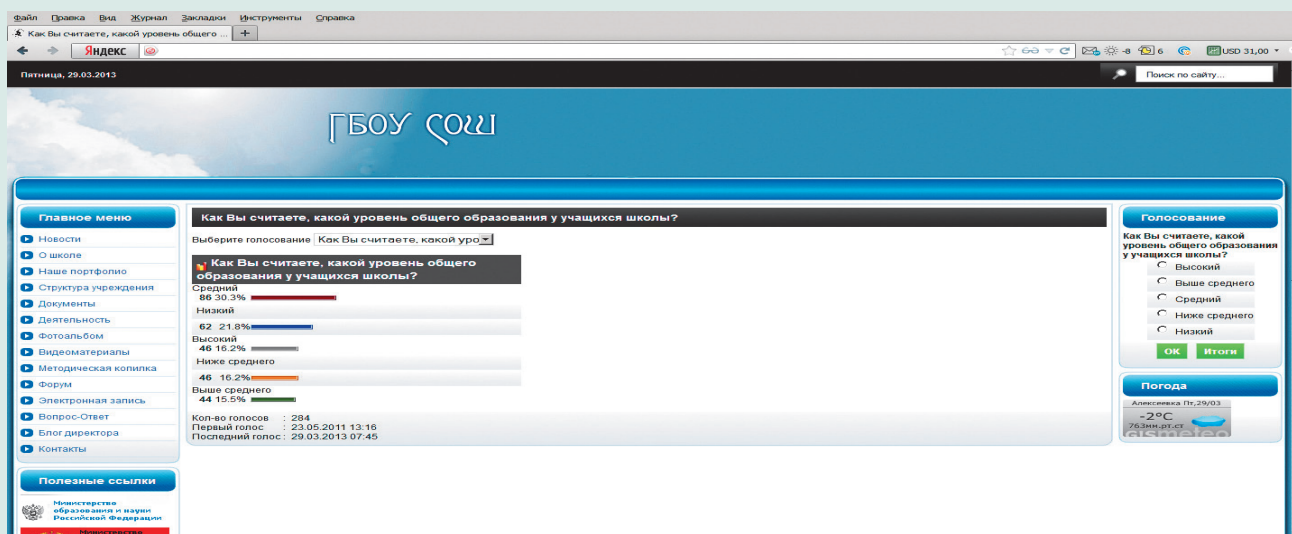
Файл Правка Вид Журнал Закладки Инструменты Справка

Как Вы считаете, какой уровень общего ... +

Яндекс

-8 6 USD 31,00

Пятница, 29.03.2013

Поиск по сайту...

ГБОУ СОШ

Главное меню
Новости
О школе
Наше портфолио
Структура учреждения
Документы
Деятельность
Фотоальбом
Видеоматериалы
Методическая копилка
Форум
Электронная запись
Вопрос-Ответ
Блог директора
Контакты

Полезные ссылки
Министерство образования и науки Российской Федерации
Министерство

Как Вы считаете, какой уровень общего образования у учащихся школы?

Выберите голосование Как Вы считаете, какой уро

Как Вы считаете, какой уровень общего образования у учащихся школы?

Средний
86 30.3%
Низкий
62 21.8%
Высокий
46 16.2%
Ниже среднего
46 16.2%
Выше среднего
44 15.5%

Кол-во голосов : 284
Первый голос : 23.05.2011 13:16
Последний голос : 29.03.2013 07:45

Голосование
Как Вы считаете, какой уровень общего образования у учащихся школы?
Высокий
Выше среднего
Средний
Ниже среднего
Низкий
OK Итоги

Погода
Алексеевка Пт,29/03
-2°C
763мм.рт.ст
gismeteo